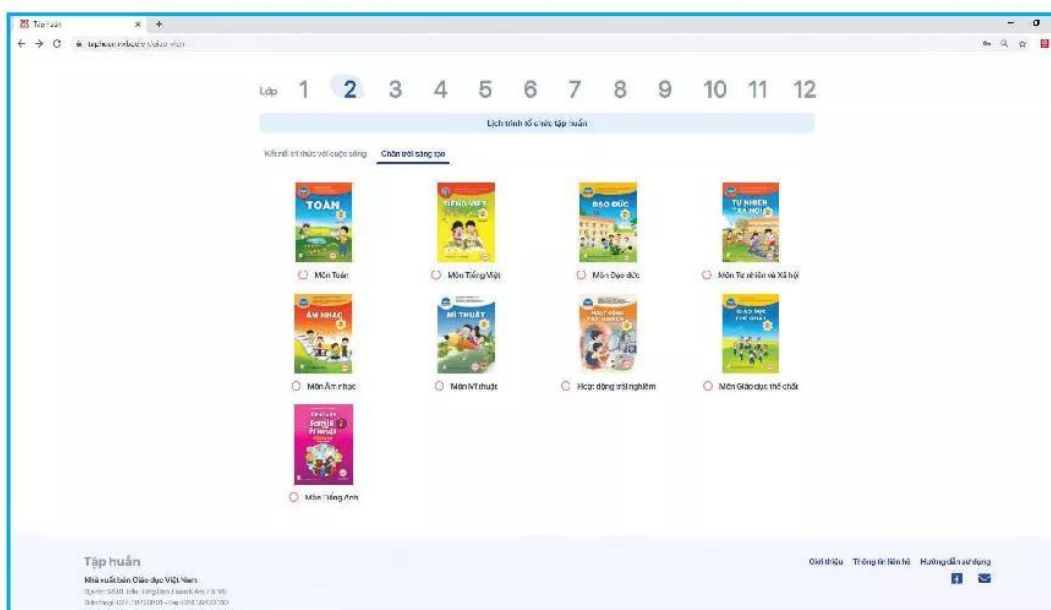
Tập huấn ×   +

← → C   taphuan.nxbgd.vn/giao-vien

Lớp 1 2 3 4 5 6 7 8 9 10 11 12

Lịch trình tổ chức tập huấn

Kết nối tri thức với cuộc sống   Chân trời sáng tạo

TOÁN
Môn Toán

TIẾNG VIỆT
Môn Tiếng Việt

ĐẠO ĐỨC
Môn Đạo đức

TỰ NHIÊN XÃ HỘI
Môn Tự nhiên và Xã hội

ÂM NHẠC
Môn Âm nhạc

MĨ THUẬT
Môn Mĩ thuật

HOẠT ĐỘNG TRẢI NGHIỆM
Hoạt động trải nghiệm

GIÁO DỤC THỂ CHẤT
Môn Giáo dục thể chất

Family and Friends 2
Môn Tiếng Anh

Tập huấn
Nhà xuất bản Giáo dục Việt Nam
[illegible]
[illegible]

Giới thiệu   Thông tin liên hệ   Hướng dẫn sử dụng